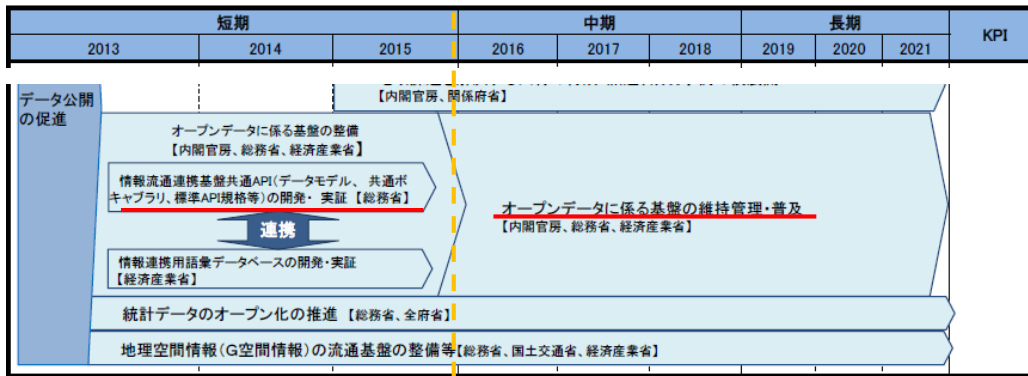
| 短期 | | | 中期 | | | 長期 | | | KPI |
|---|---|---|---|---|---|---|---|---|---|
| 2013 | 2014 | 2015 | 2016 | 2017 | 2018 | 2019 | 2020 | 2021 | |

データ公開の促進

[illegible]
【内閣官房、関係府省】

オープンデータに係る基盤の整備
【内閣官房、総務省、経済産業省】

情報流通連携基盤共通API（データモデル、共通ボキャブラリ、標準API規格等）の開発・実証【総務省】

連携

情報連携用語彙データベースの開発・実証
【経済産業省】

オープンデータに係る基盤の維持管理・普及
【内閣官房、総務省、経済産業省】

統計データのオープン化の推進【総務省、全府省】

地理空間情報（G空間情報）の流通基盤の整備等【総務省、国土交通省、経済産業省】